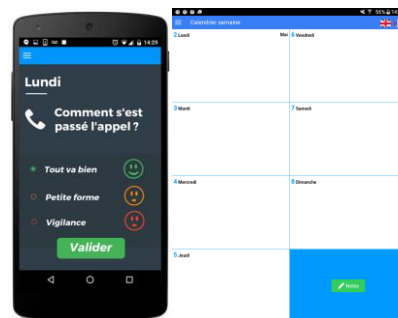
14:29

Lundi

Comment s'est passé l'appel ?

Tout va bien

Petite forme

Vigilance

Valider

55% 14

Calendrier semaine

2 Lundi

Mai

6 Vendredi

3 Mardi

7 Samedi

4 Mercredi

8 Dimanche

5 Jeudi

Notes